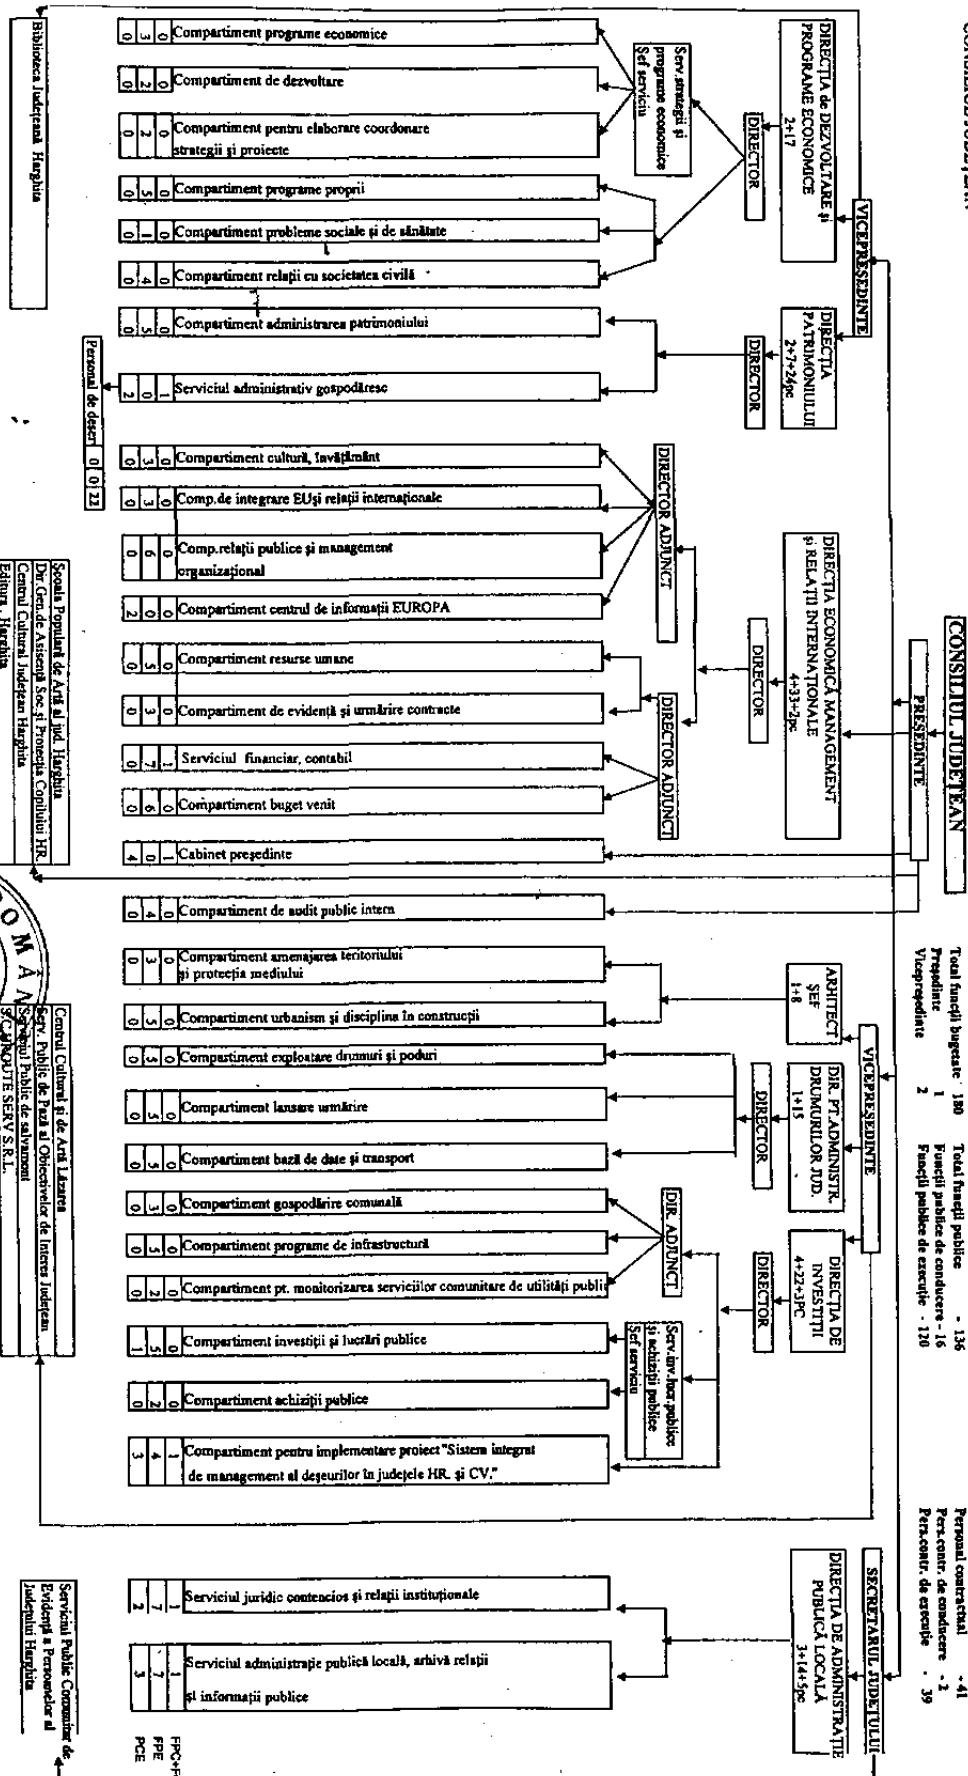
CONSILIUL JUDEȚEAN

PREȘEDINTE

VICEPREȘEDINTE

VICEPREȘEDINTE

SECRETARUL JUDEȚULUI

Total funcții bugetate 180
Președinte 1
Vicepreședinte 2

Total funcții publice - 136
Funcții publice de conducere - 16
Funcții publice de execuție - 120

Personal contractual - 41
Pers.contr. de conducere - 2
Pers.contr. de execuție - 39

DIRECȚIA de DEZVOLTARE și PROGRAME ECONOMICE 2+17

DIRECTOR

Serv.strategii și programe economice Șef serviciu

0 3 0 Compartiment programe economice

0 2 0 Compartiment de dezvoltare

0 2 0 Compartiment pentru elaborare coordonare strategii și proiecte

0 5 0 Compartiment programe proprii

0 1 0 Compartiment probleme sociale și de sănătate

0 4 0 Compartiment relații cu societatea civilă

DIRECȚIA PATRIMONIULUI 2+7+24pc

DIRECTOR

0 5 0 Compartiment administrarea patrimoniului

2 0 1 Serviciul administrativ gospodăresc

Personal de deservire 0 0 22

DIRECȚIA ECONOMICĂ MANAGEMENT și RELAȚII INTERNAȚIONALE 4+33+2pc

DIRECTOR

DIRECTOR ADJUNCT

0 3 0 Compartiment cultură, învățământ

0 3 0 Comp.de integrare EU și relații internaționale

0 6 0 Comp.relații publice și management organizațional

2 0 0 Compartiment centrul de informații EUROPA

DIRECTOR ADJUNCT

0 5 0 Compartiment resurse umane

0 3 0 Compartiment de evidență și urmărire contracte

0 7 1 Serviciul financiar, contabil

0 6 0 Compartiment buget venit

4 0 1 Cabinet președinte

0 4 0 Compartiment de audit public intern

ARHITECT ȘEF 1+8

0 3 0 Compartiment amenajarea teritoriului și protecția mediului

0 5 0 Compartiment urbanism și disciplina în construcții

DIR. PT.ADMINISTR. DRUMURILOR JUD. 1+15

DIRECTOR

0 5 0 Compartiment exploatare drumuri și poduri

0 5 0 Compartiment lansare urmărire

0 5 0 Compartiment bază de date și transport

DIRECȚIA DE INVESTIȚII 4+22+3PC

DIRECTOR

DIR. ADJUNCT

0 3 0 Compartiment gospodărire comunală

0 5 0 Compartiment programe de infrastructură

0 2 0 Compartiment pt. monitorizarea serviciilor comunitare de utilități publi

Serv.inv.lucr.publice și achiziții publice Șef serviciu

1 5 0 Compartiment investiții și lucrări publice

0 2 0 Compartiment achiziții publice

3 4 1 Compartiment pentru implementare proiect "Sistem integrat de management al deșeurilor în județele HR. și CV."

DIRECȚIA DE ADMINISTRAȚIE PUBLICĂ LOCALĂ 3+14+5pc

2 7 1 Serviciul juridic contencios și relații instituționale

3 7 1 Serviciul administrație publică locală, arhivă relații și informații publice

FPC+P
FPE
PCE

Biblioteca Județeană Harghita

Școala Populară de Artă al jud. Harghita
Dir.Gen.de Asistență Soc.și Protecția Copilului HR.
Centrul Cultural Județean Harghita
Editura Harghita

Centrul Cultural și de Artă Lazarea
Serv. Public de Pază al Obiectivelor de Interes Județean
Serviciul Public de salvamont
S.C.HARROUTE SERV S.R.L.

Serviciul Public Comunitar de Evidență a Persoanelor al Județului Harghita

O M Â N